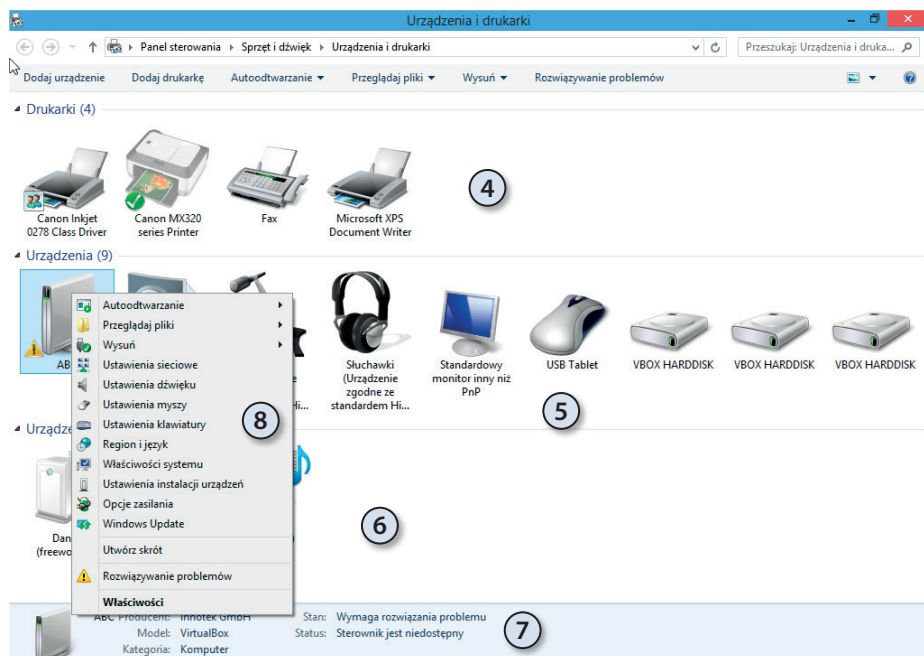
Urządzenia i drukarki

Panel sterowania › Sprzęt i dźwięk › Urządzenia i drukarki

Przeszukaj: Urządzenia i druka...

Dodaj urządzenie   Dodaj drukarkę   Autoodtwarzanie ▾   Przeglądaj pliki ▾   Wysuń ▾   Rozwiązywanie problemów

Drukarki (4)

Canon Inkjet 0278 Class Driver

Canon MX320 series Printer

Fax

Microsoft XPS Document Writer

4

Urządzenia (9)

AB

Słuchawki (Urządzenie zgodne ze standardem Hi...

Standardowy monitor inny niż PnP

USB Tablet

VBOX HARDDISK

VBOX HARDDISK

VBOX HARDDISK

5

Urządz

Dan (freewo

6

Autoodtwarzanie
Przeglądaj pliki
Wysuń
Ustawienia sieciowe
Ustawienia dźwięku
Ustawienia myszy
Ustawienia klawiatury
Region i język
Właściwości systemu
Ustawienia instalacji urządzeń
Opcje zasilania
Windows Update
Utwórz skrót
Rozwiązywanie problemów
Właściwości

8

ABC Producent: Innotek GmbH
Model: VirtualBox
Kategoria: Komputer

Stan: Wymaga rozwiązania problemu
Status: Sterownik jest niedostępny

7